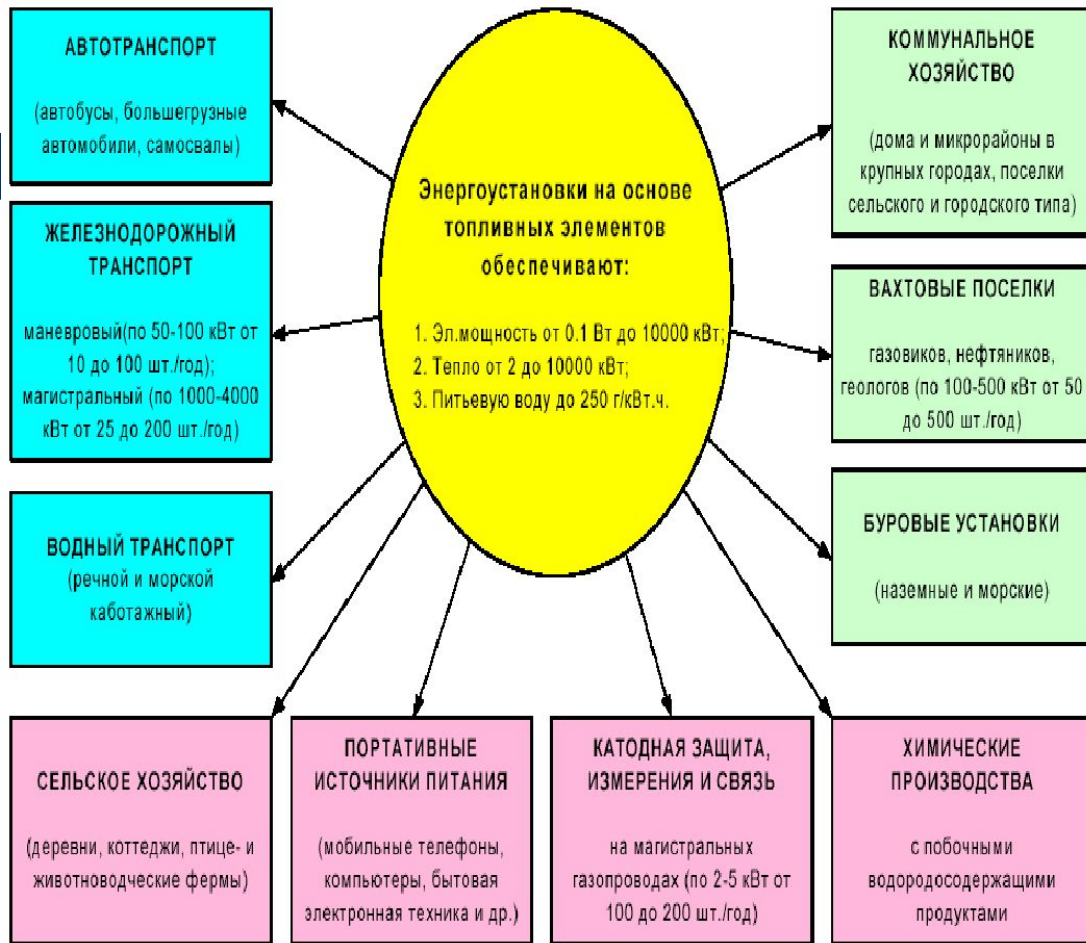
АВТОТРАНСПОРТ

(автобусы, большегрузные автомобили, самосвалы)

ЖЕЛЕЗНОДОРОЖНЫЙ ТРАНСПОРТ

маневровый(по 50-100 кВт от 10 до 100 шт./год); магистральный (по 1000-4000 кВт от 25 до 200 шт./год)

ВОДНЫЙ ТРАНСПОРТ (речной и морской каботажный)

Энергоустановки на основе топливных элементов обеспечивают:

1. Эл.мощность от 0.1 Вт до 10000 кВт;
2. Тепло от 2 до 10000 кВт;
3. Питьевую воду до 250 г/кВт.ч.

КОММУНАЛЬНОЕ ХОЗЯЙСТВО

(дома и микрорайоны в крупных городах, поселки сельского и городского типа)

ВАХТОВЫЕ ПОСЕЛКИ

газовиков, нефтяников, геологов (по 100-500 кВт от 50 до 500 шт./год)

БУРОВЫЕ УСТАНОВКИ

(наземные и морские)

СЕЛЬСКОЕ ХОЗЯЙСТВО

(деревни, коттеджи, птице- и животноводческие фермы)

ПОРТАТИВНЫЕ ИСТОЧНИКИ ПИТАНИЯ

(мобильные телефоны, компьютеры, бытовая электронная техника и др.)

КАТОДНАЯ ЗАЩИТА, ИЗМЕРЕНИЯ И СВЯЗЬ

на магистральных газопроводах (по 2-5 кВт от 100 до 200 шт./год)

ХИМИЧЕСКИЕ ПРОИЗВОДСТВА

с побочными водородосодержащими продуктами